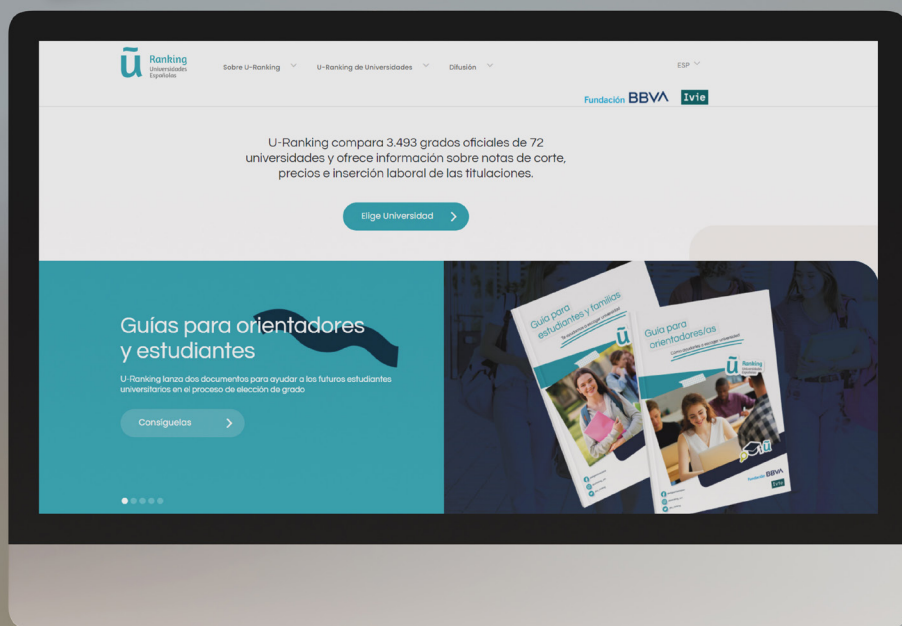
ū Ranking Universidades Españolas

Sobre U-Ranking

U-Ranking de Universidades

Difusión

ESP

Fundación BBVA Ivie

U-Ranking compara 3.493 grados oficiales de 72 universidades y ofrece información sobre notas de corte, precios e inserción laboral de las titulaciones.

Elige Universidad

Guías para orientadores y estudiantes

U-Ranking lanza dos documentos para ayudar a los futuros estudiantes universitarios en el proceso de elección de grado

Consíguelas

Guía para estudiantes y familias

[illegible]

ū

Guía para orientadores/as

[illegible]

ū Ranking Universidades Españolas

Fundación BBVA Ivie